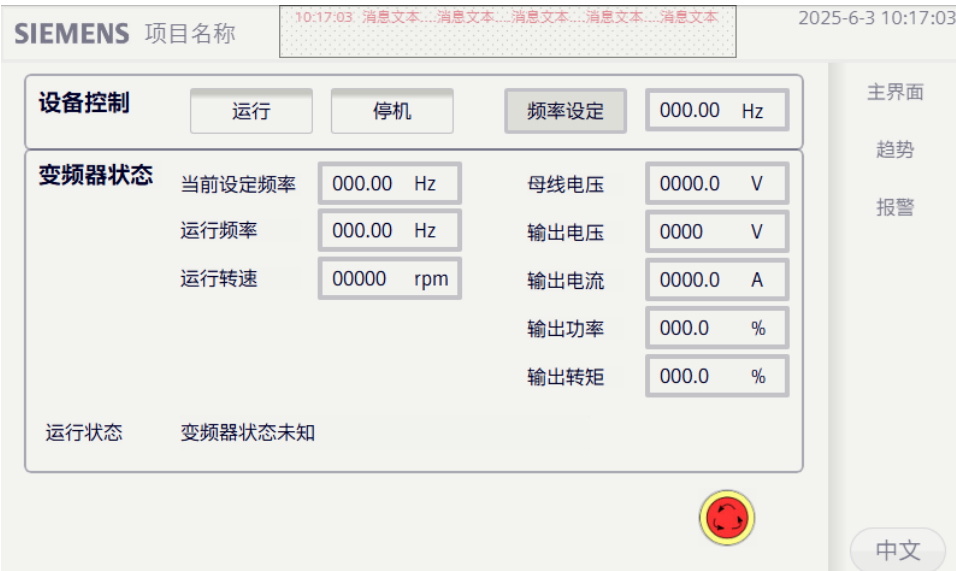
SIEMENS 项目名称

10:17:03 消息文本....消息文本....消息文本....消息文本....消息文本

2025-6-3 10:17:03

设备控制

运行

停机

频率设定

000.00 Hz

变频器状态

当前设定频率

000.00 Hz

运行频率

000.00 Hz

运行转速

00000 rpm

母线电压

0000.0 V

输出电压

0000 V

输出电流

0000.0 A

输出功率

000.0 %

输出转矩

000.0 %

运行状态

变频器状态未知

主界面

趋势

报警

中文